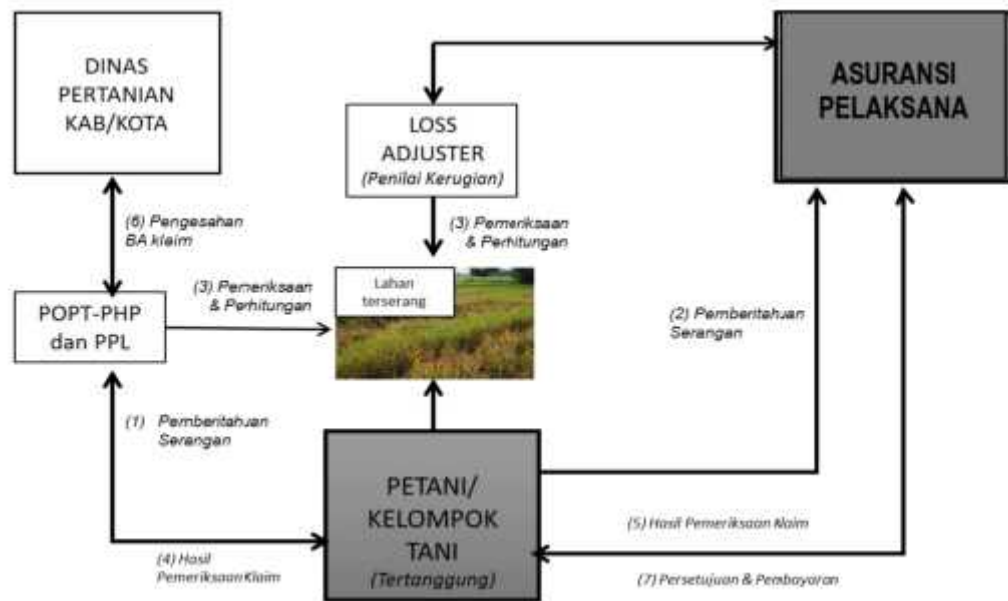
DINAS PERTANIAN KAB/KOTA

LOSS ADJUSTER
(Penilai Kerugian)

ASURANSI PELAKSANA

(6) Pengesahan BA klaim

(3) Pemeriksaan & Perhitungan

POPT-PHP dan PPL

(3) Pemeriksaan & Perhitungan

Lahan terserang

(2) Pemberitahuan Serangan

(1) Pemberitahuan Serangan

PETANI/ KELOMPOK TANI
(Tertanggung)

(5) Hasil Pemeriksaan Klaim

(4) Hasil Pemeriksaan Klaim

(7) Persetujuan & Pembayaran